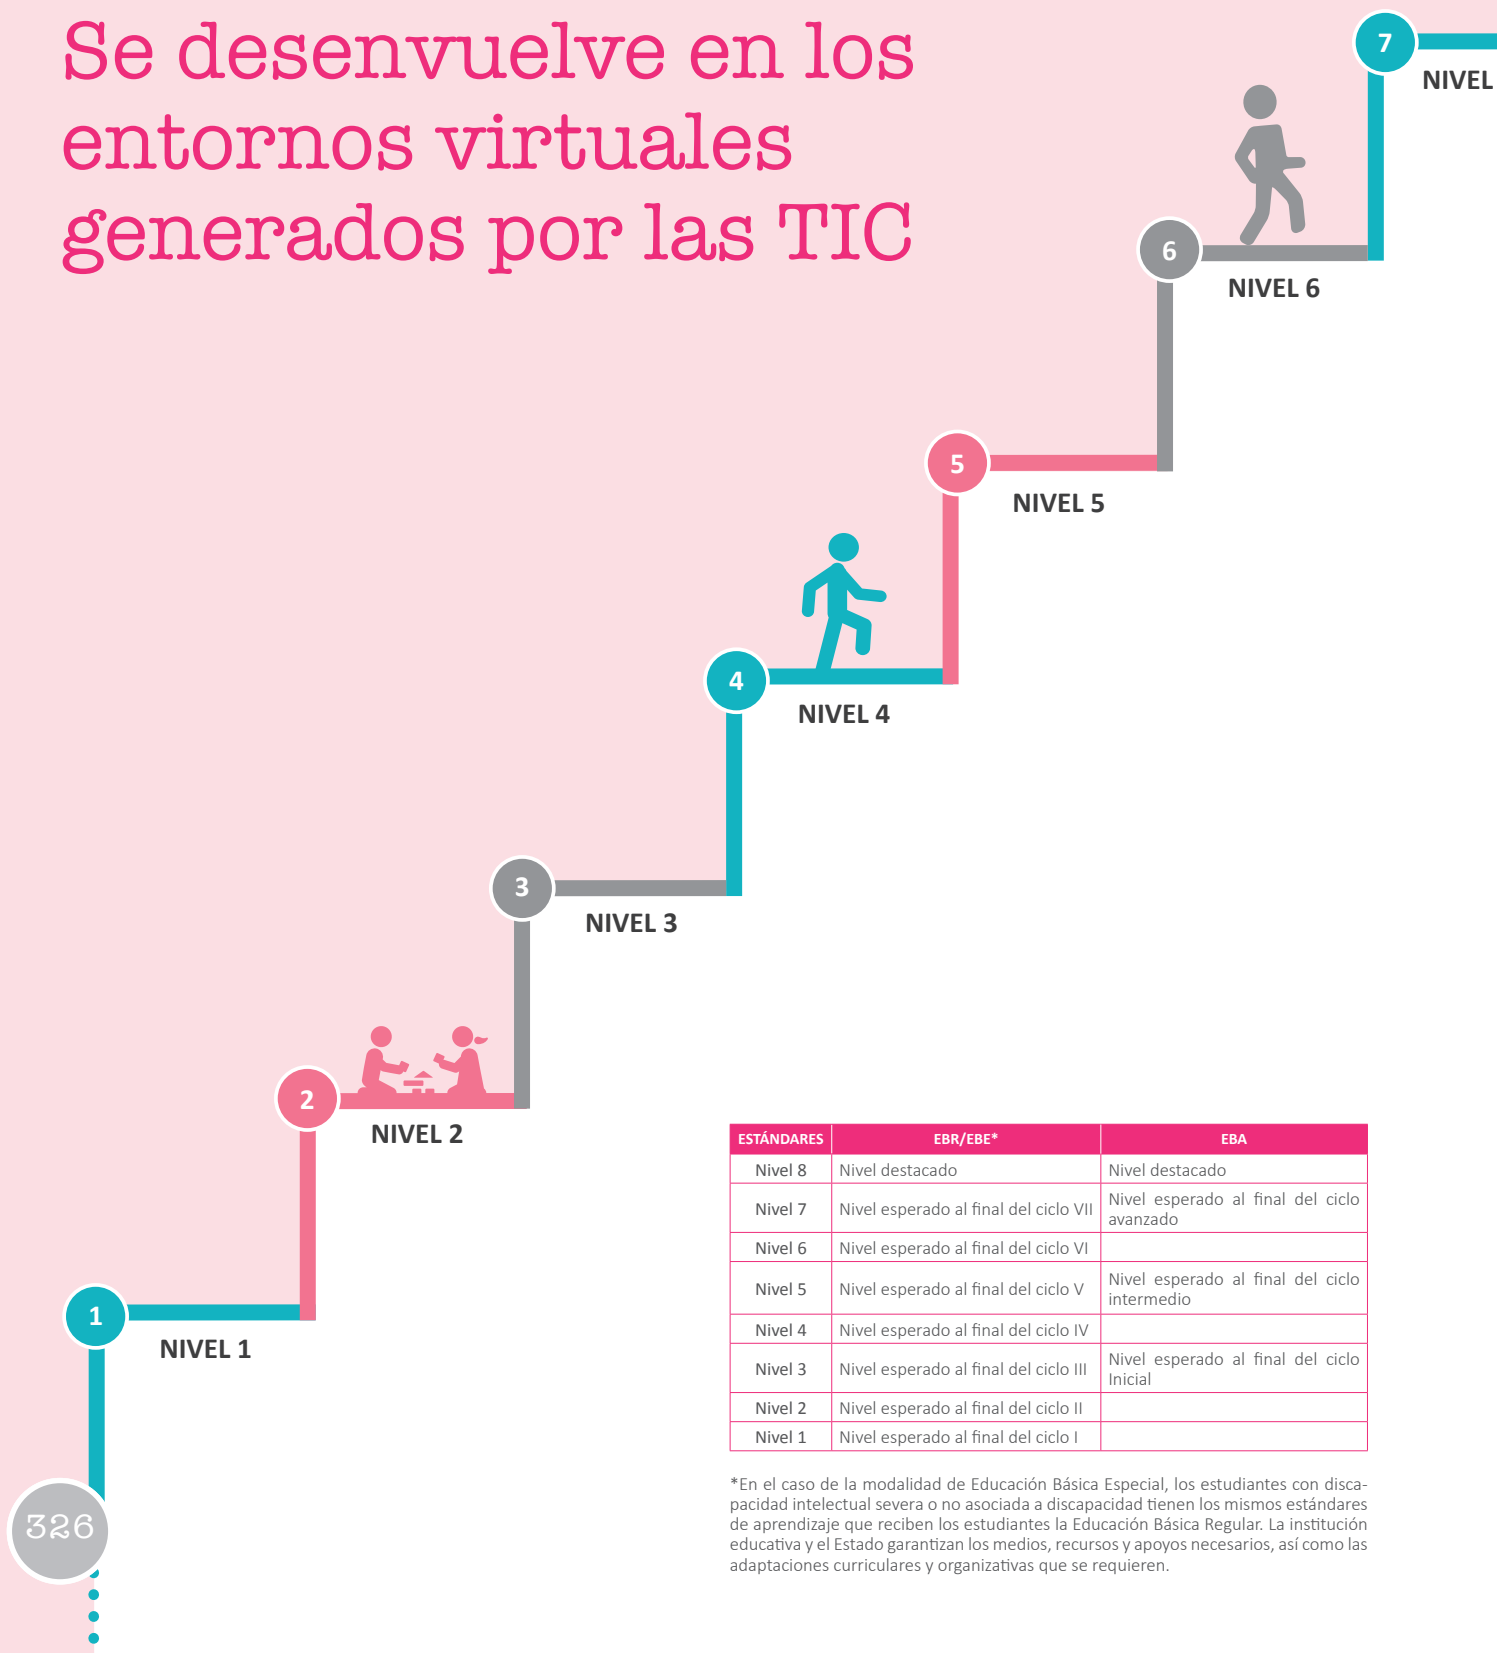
Se desenvuelve en los entornos virtuales generados por las TIC

7
NIVEL

6
NIVEL 6

5
NIVEL 5

4
NIVEL 4

3
NIVEL 3

2
NIVEL 2

1
NIVEL 1

| ESTÁNDARES | EBR/EBE* | EBA |
|---|---|---|
| Nivel 8 | Nivel destacado | Nivel destacado |
| Nivel 7 | Nivel esperado al final del ciclo VII | Nivel esperado al final del ciclo avanzado |
| Nivel 6 | Nivel esperado al final del ciclo VI | |
| Nivel 5 | Nivel esperado al final del ciclo V | Nivel esperado al final del ciclo intermedio |
| Nivel 4 | Nivel esperado al final del ciclo IV | |
| Nivel 3 | Nivel esperado al final del ciclo III | Nivel esperado al final del ciclo Inicial |
| Nivel 2 | Nivel esperado al final del ciclo II | |
| Nivel 1 | Nivel esperado al final del ciclo I | |

*En el caso de la modalidad de Educación Básica Especial, los estudiantes con discapacidad intelectual severa o no asociada a discapacidad tienen los mismos estándares de aprendizaje que reciben los estudiantes la Educación Básica Regular. La institución educativa y el Estado garantizan los medios, recursos y apoyos necesarios, así como las adaptaciones curriculares y organizativas que se requieren.

326